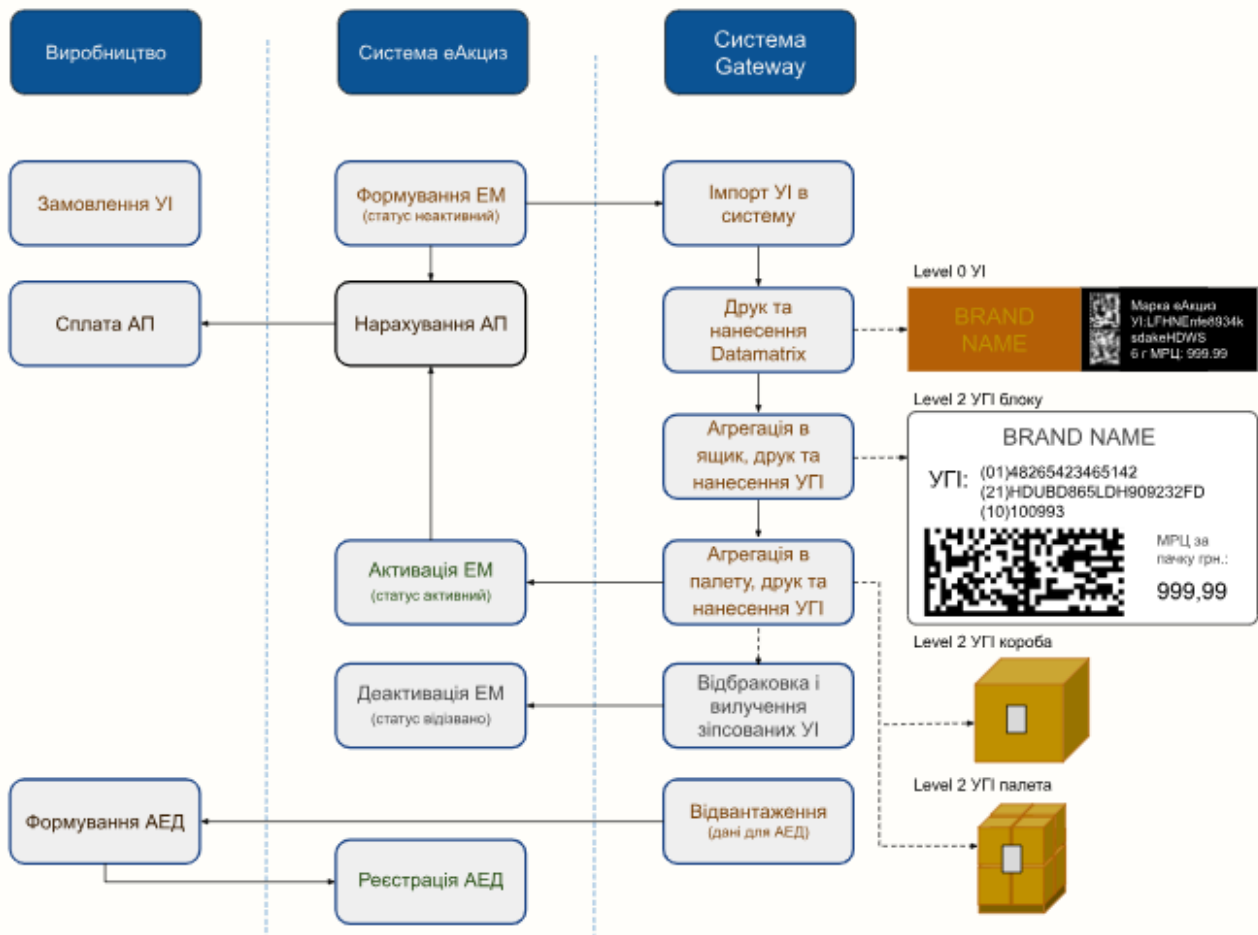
Виробництво

Система еАкциз

Система Gateway

Замовлення УІ

Формування ЕМ
(статус неактивний)

Імпорт УІ в систему

Сплата АП

Нарахування АП

Друк та нанесення Datamatrix

Level 0 УІ

BRAND NAME

Марка еАкциз
УІ:LFHNEnfe8934k
sdakeHDWS
6 г МРЦ: 999.99

Агрегація в ящик, друк та нанесення УГІ

Level 2 УГІ блоку

BRAND NAME

УГІ: (01)48265423465142
(21)HDUBD865LDH909232FD
(10)100993

МРЦ за пачку грн.:

999,99

Активація ЕМ
(статус активний)

Агрегація в палету, друк та нанесення УГІ

Level 2 УГІ короба

Деактивація ЕМ
(статус відізвано)

Відбраковка і вилучення зіпсованих УІ

Level 2 УГІ палета

Формування АЕД

Відвантаження
(дані для АЕД)

Реєстрація АЕД